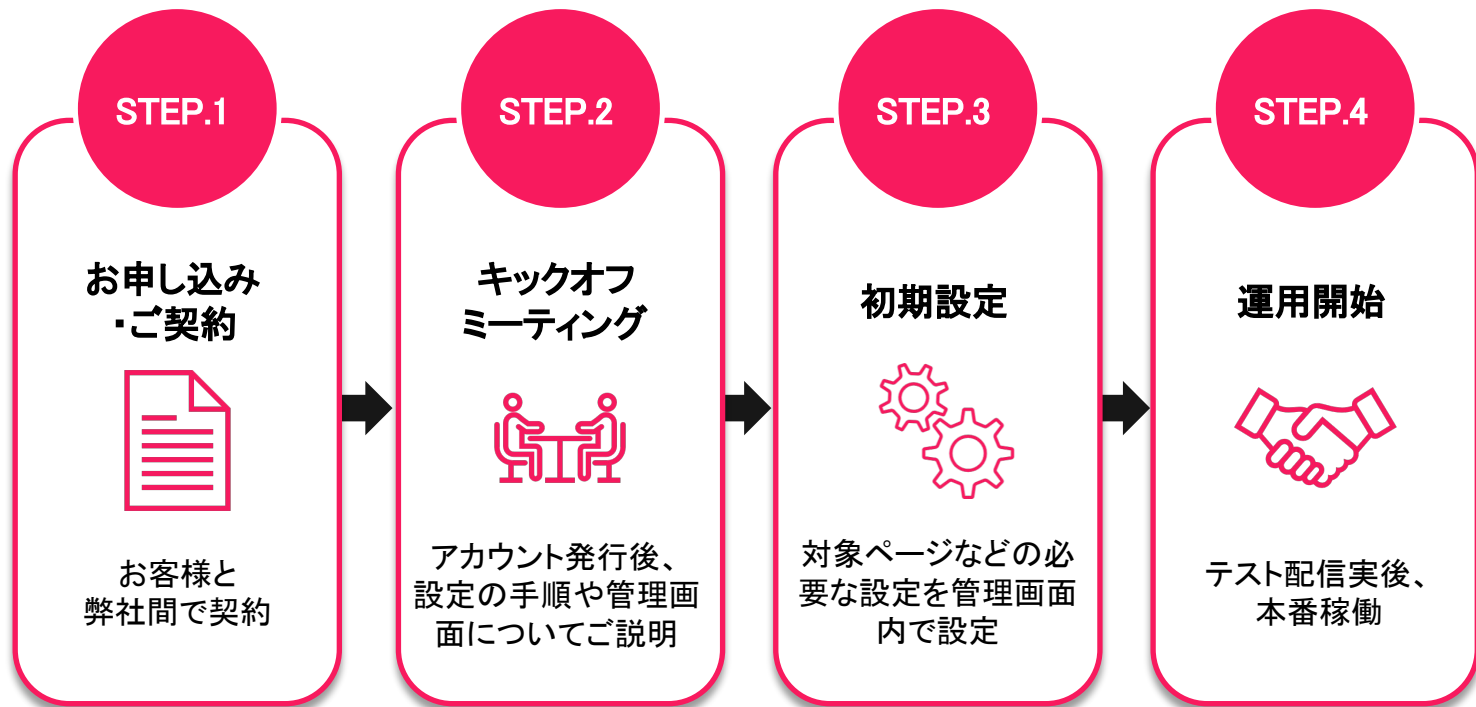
STEP.1

お申し込み
・ご契約

お客様と
弊社間で契約

STEP.2

キックオフ
ミーティング

アカウント発行後、
設定の手順や管理画面についてご説明

STEP.3

初期設定

対象ページなどの必要な設定を管理画面内で設定

STEP.4

運用開始

テスト配信実後、
本番稼働